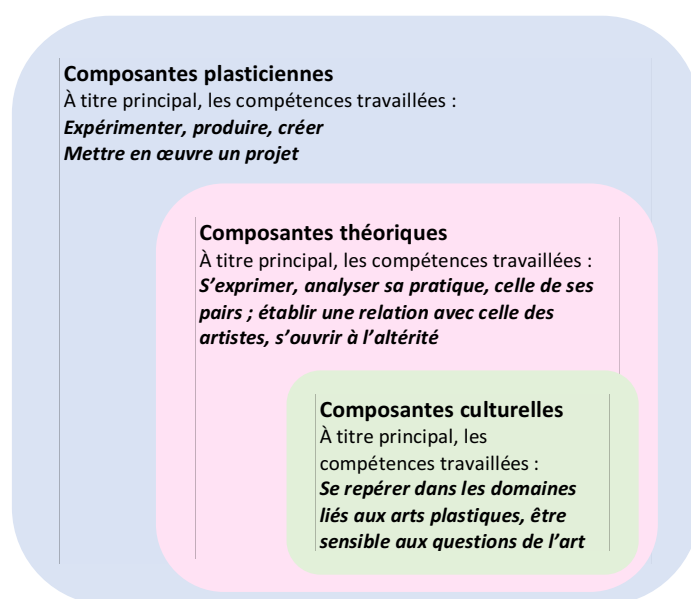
**Composantes plasticiennes**
À titre principal, les compétences travaillées :
***Expérimenter, produire, créer***
***Mettre en œuvre un projet***

**Composantes théoriques**
À titre principal, les compétences travaillées :
***S'exprimer, analyser sa pratique, celle de ses pairs ; établir une relation avec celle des artistes, s'ouvrir à l'altérité***

**Composantes culturelles**
À titre principal, les compétences travaillées :
***Se repérer dans les domaines liés aux arts plastiques, être sensible aux questions de l'art***